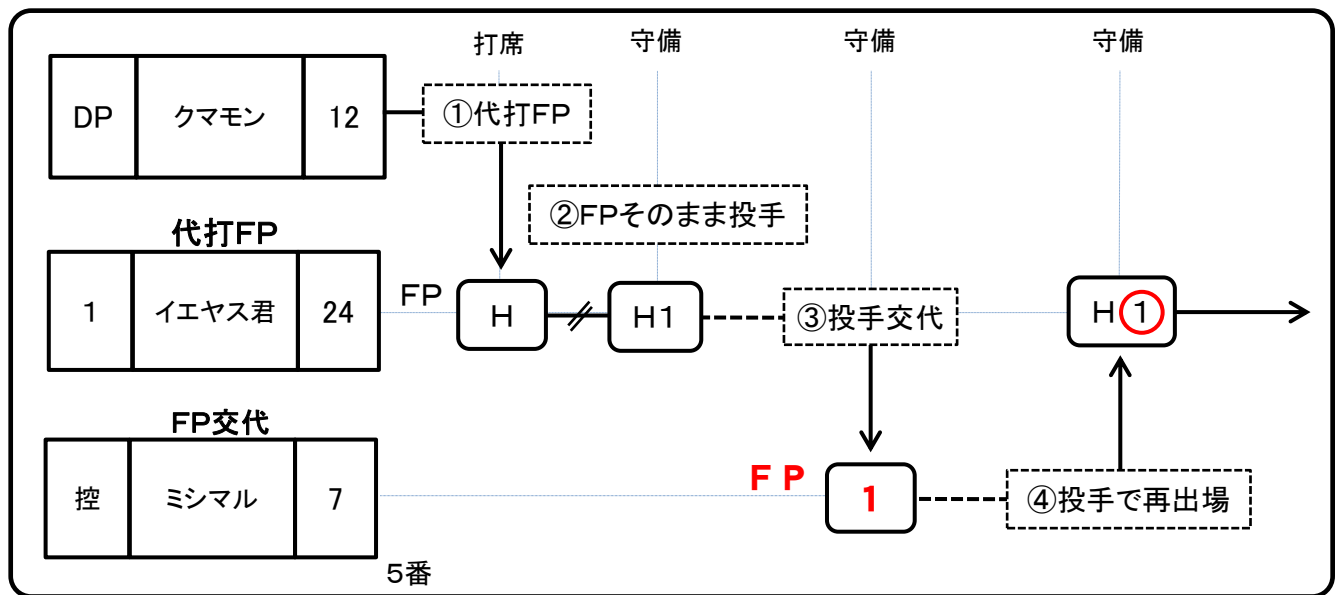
打席　守備　守備　守備

| DP | クマモン | 12 |
|---|---|---|

①代打FP

②FPそのまま投手

代打FP

| 1 | イエヤス君 | 24 |
|---|---|---|

FP

H

H1

③投手交代

H①

FP交代

| 控 | ミシマル | 7 |
|---|---|---|

FP

1

④投手で再出場

5番